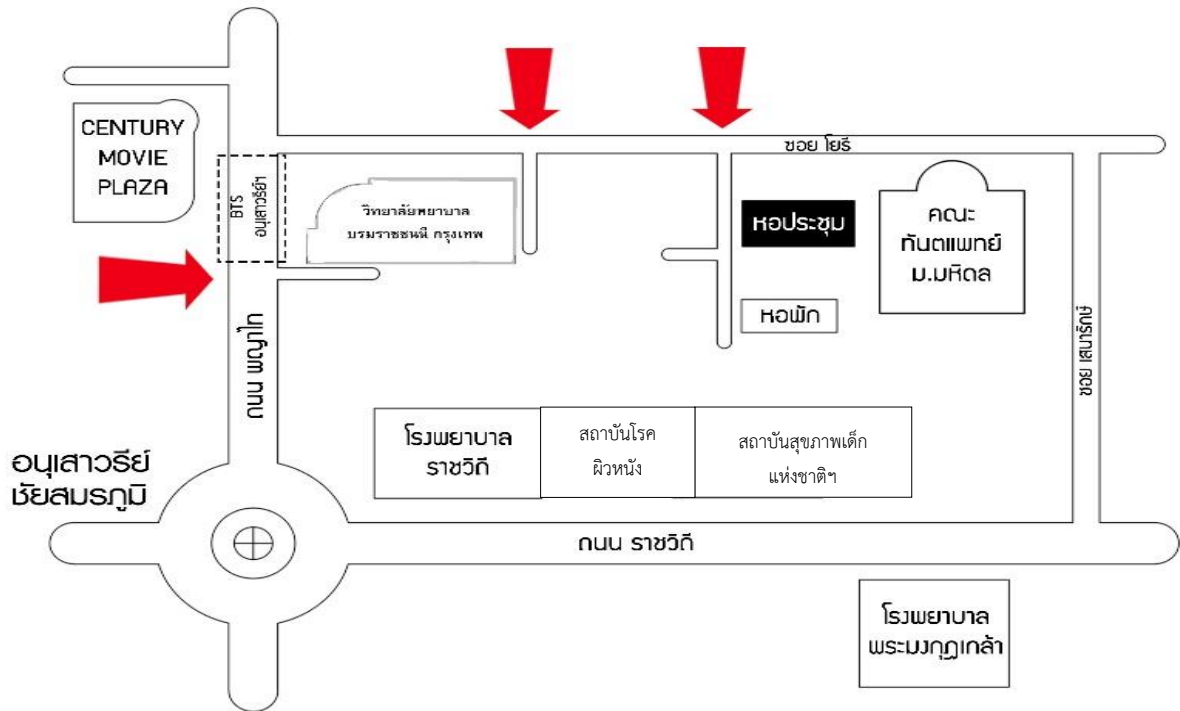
CENTURY MOVIE PLAZA

BTS อนุสาวรีย์ฯ

วิทยาลัยพยาบาล บรมราชชนนี กรุงเทพ

ซอย โยธี

หอประชุม

คณะ ทันตแพทย์ ม.มหิดล

หอพัก

ถนน พญาไท

ซอย เสนารักษ์

อนุเสาวรีย์ ชัยสมรภูมิ

โรงพยาบาล ราชวิถี

สถาบันโรค ผิวหนัง

สถาบันสุขภาพเด็ก แห่งชาติฯ

ถนน ราชวิถี

โรงพยาบาล พระมงกุฎเกล้า